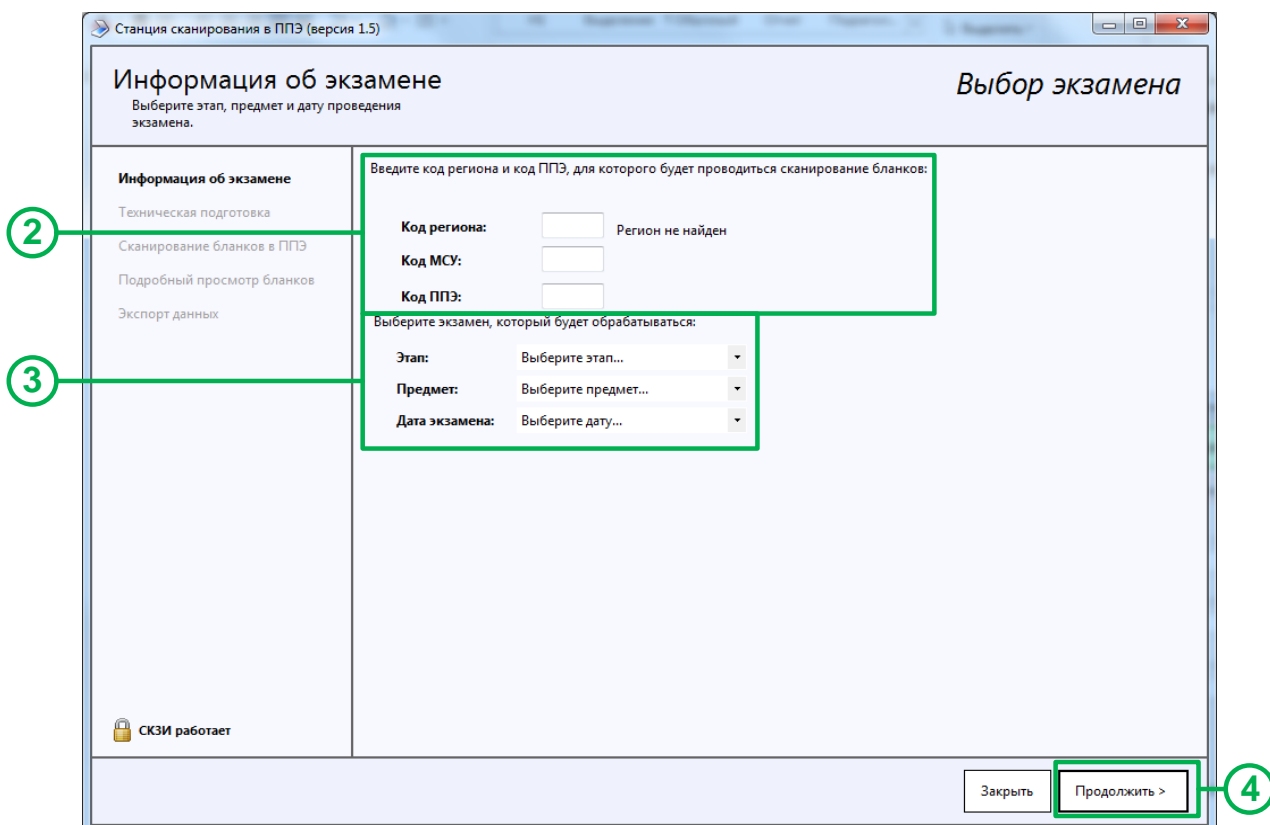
Станция сканирования в ППЭ (версия 1.5)

Информация об экзамене
Выберите этап, предмет и дату проведения экзамена.

Выбор экзамена

Информация об экзамене
Техническая подготовка
Сканирование бланков в ППЭ
Подробный просмотр бланков
Экспорт данных

Введите код региона и код ППЭ, для которого будет проводиться сканирование бланков:

Код региона:
Регион не найден
Код МСУ:
Код ППЭ:

Выберите экзамен, который будет обрабатываться:

Этап: Выберите этап...
Предмет: Выберите предмет...
Дата экзамена: Выберите дату...

2
3

СКЗИ работает

Закрыть
Продолжить >
4